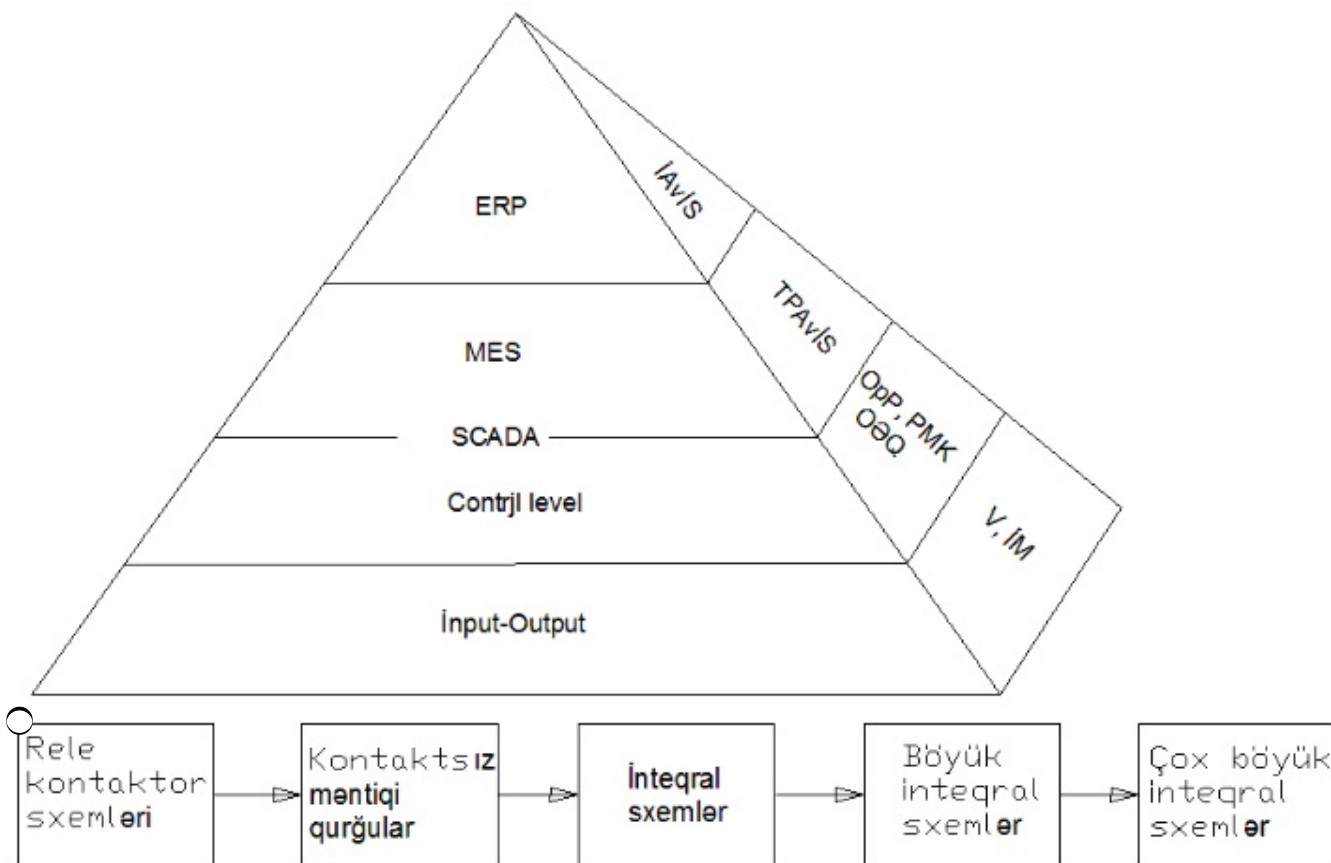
ERP

MES

SCADA

Contrjl level

İnput-Output

İAvİS

TPAvİS

OpP, PMK
OƏQ

V, İM

Rele kontaktor sxemləri

Kontaktsız məntiqi qurğular

İnteqral sxemlər

Böyük inteqral sxemlər

Çox böyük inteqral sxemlər